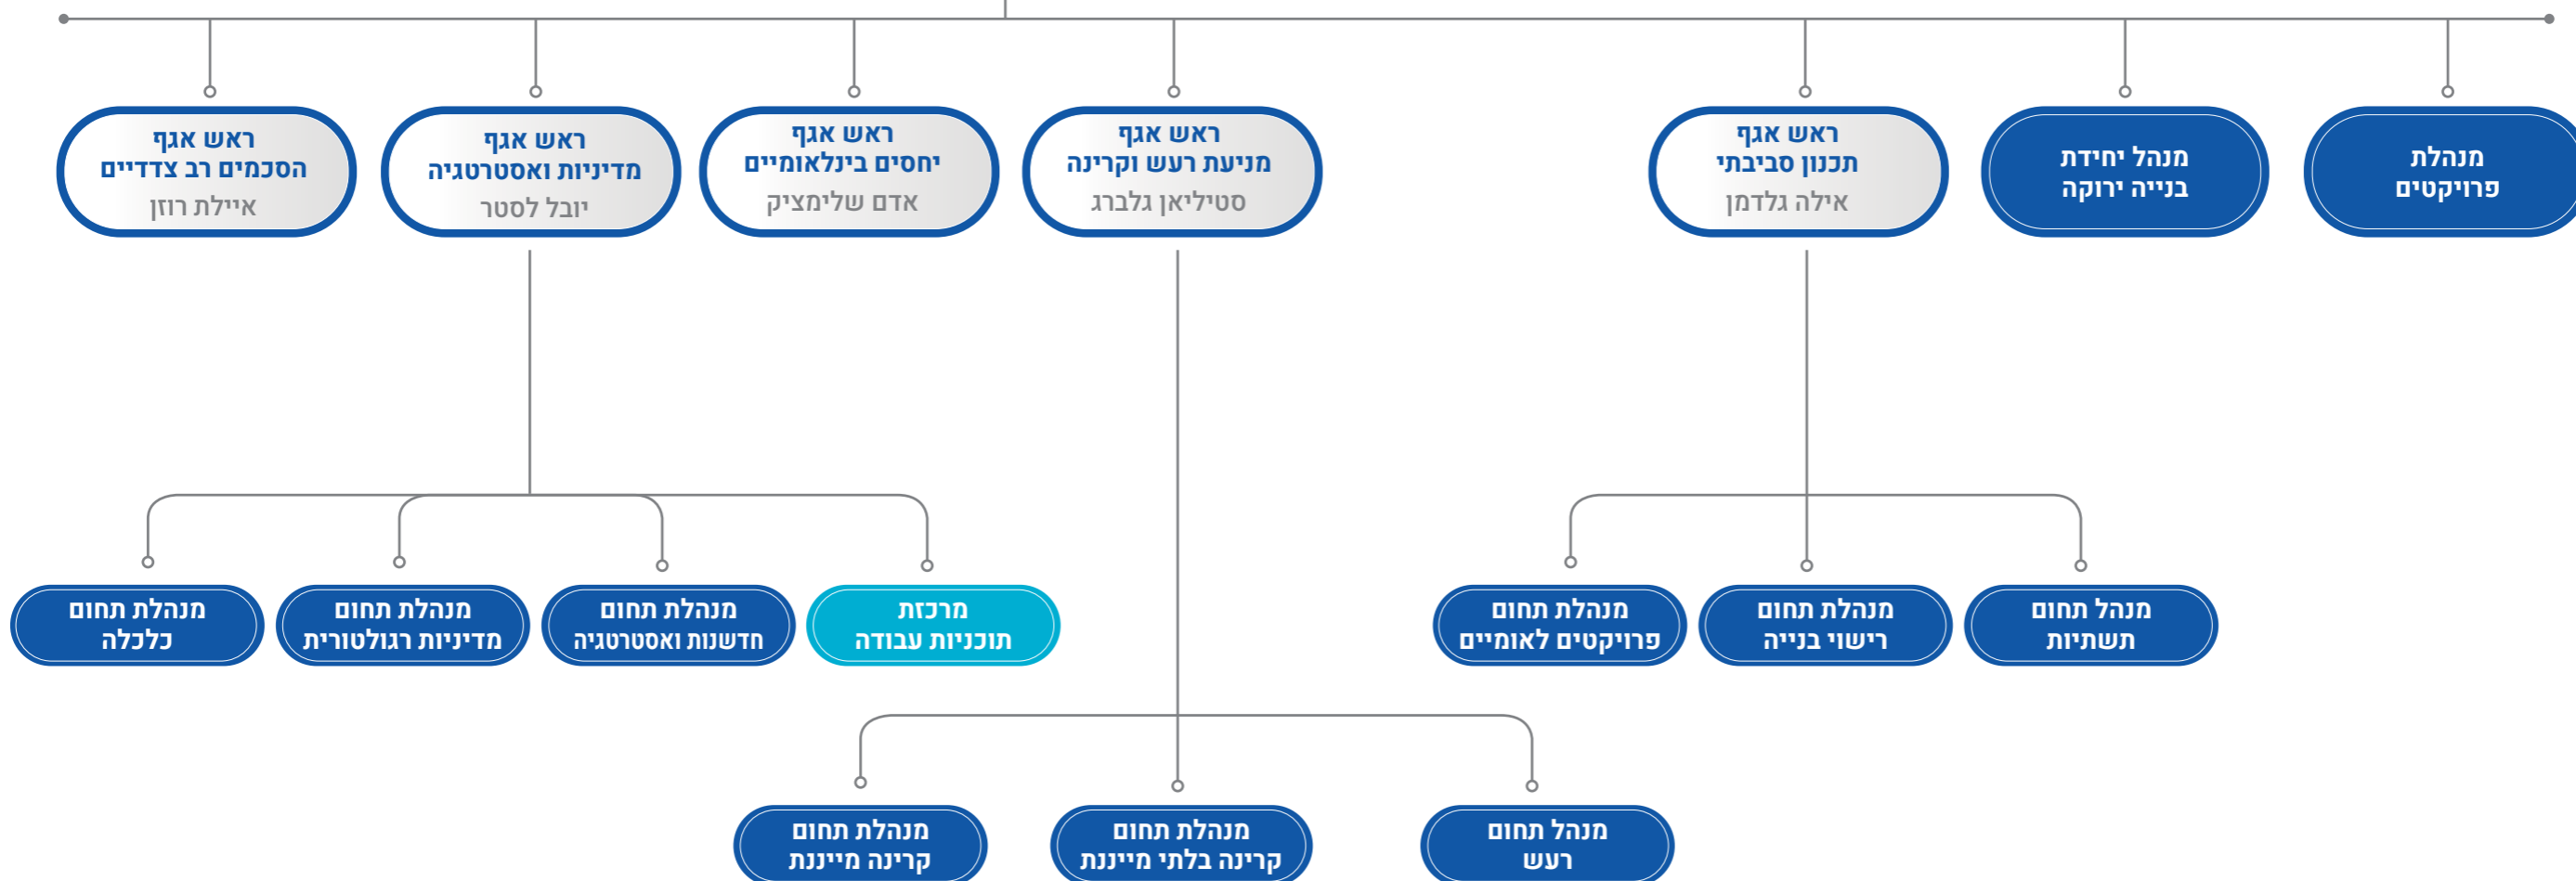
מנהלת פרויקטים

מנהל יחידת בנייה ירוקה

ראש אגף תכנון סביבתי
אילה גלדמן

ראש אגף מניעת רעש וקרינה
סטיליאן גלברג

ראש אגף יחסים בינלאומיים
אדם שלימציק

ראש אגף מדיניות ואסטרטגיה
יובל לסטר

ראש אגף הסכמים רב צדדיים
איילת רוזן

מנהל תחום תשתיות

מנהלת תחום רישוי בנייה

מנהלת תחום פרויקטים לאומיים

מרכזת תוכניות עבודה

מנהלת תחום חדשנות ואסטרטגיה

מנהלת תחום מדיניות רגולטורית

מנהלת תחום כלכלה

מנהל תחום רעש

מנהלת תחום קרינה בלתי מייננת

מנהלת תחום קרינה מייננת